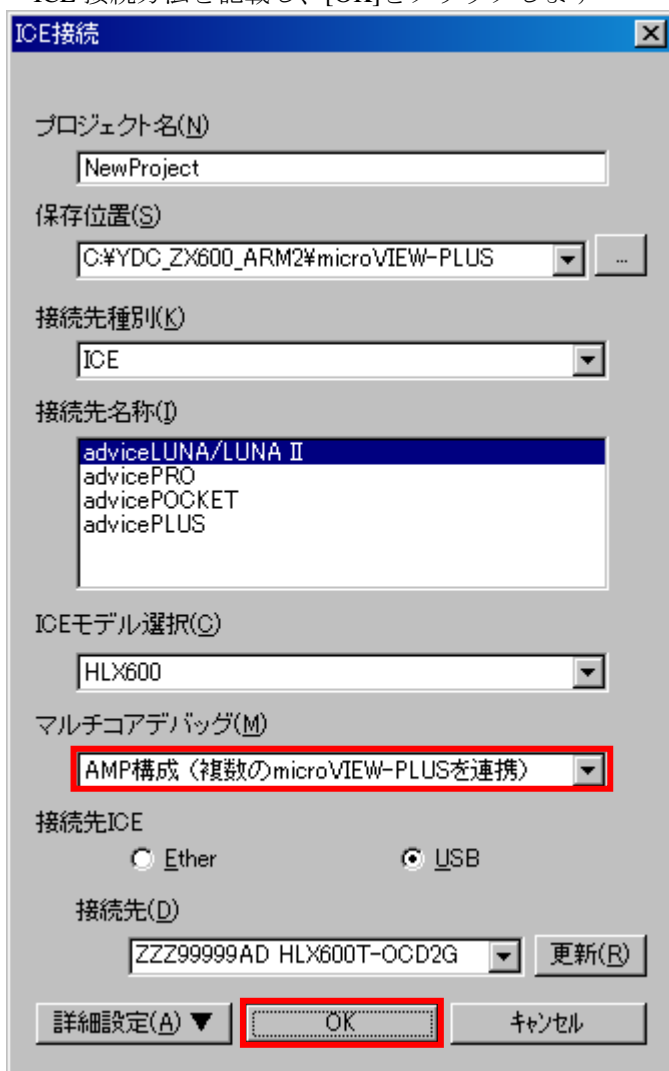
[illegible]

ICE接続

×

プロジェクト名(N)

NewProject

保存位置(S)

C:¥YDC_ZX600_ARM2¥microVIEW-PLUS

...

接続先種別(K)

ICE

接続先名称(I)

adviceLUNA/LUNA II
advicePRO
advicePOCKET
advicePLUS

ICEモデル選択(C)

HLX600

マルチコアデバッグ(M)

AMP構成（複数のmicroVIEW-PLUSを連携）

接続先ICE

Ether

USB

接続先(D)

ZZZ99999AD HLX600T-OCD2G

更新(R)

詳細設定(A) ▼

OK

キャンセル